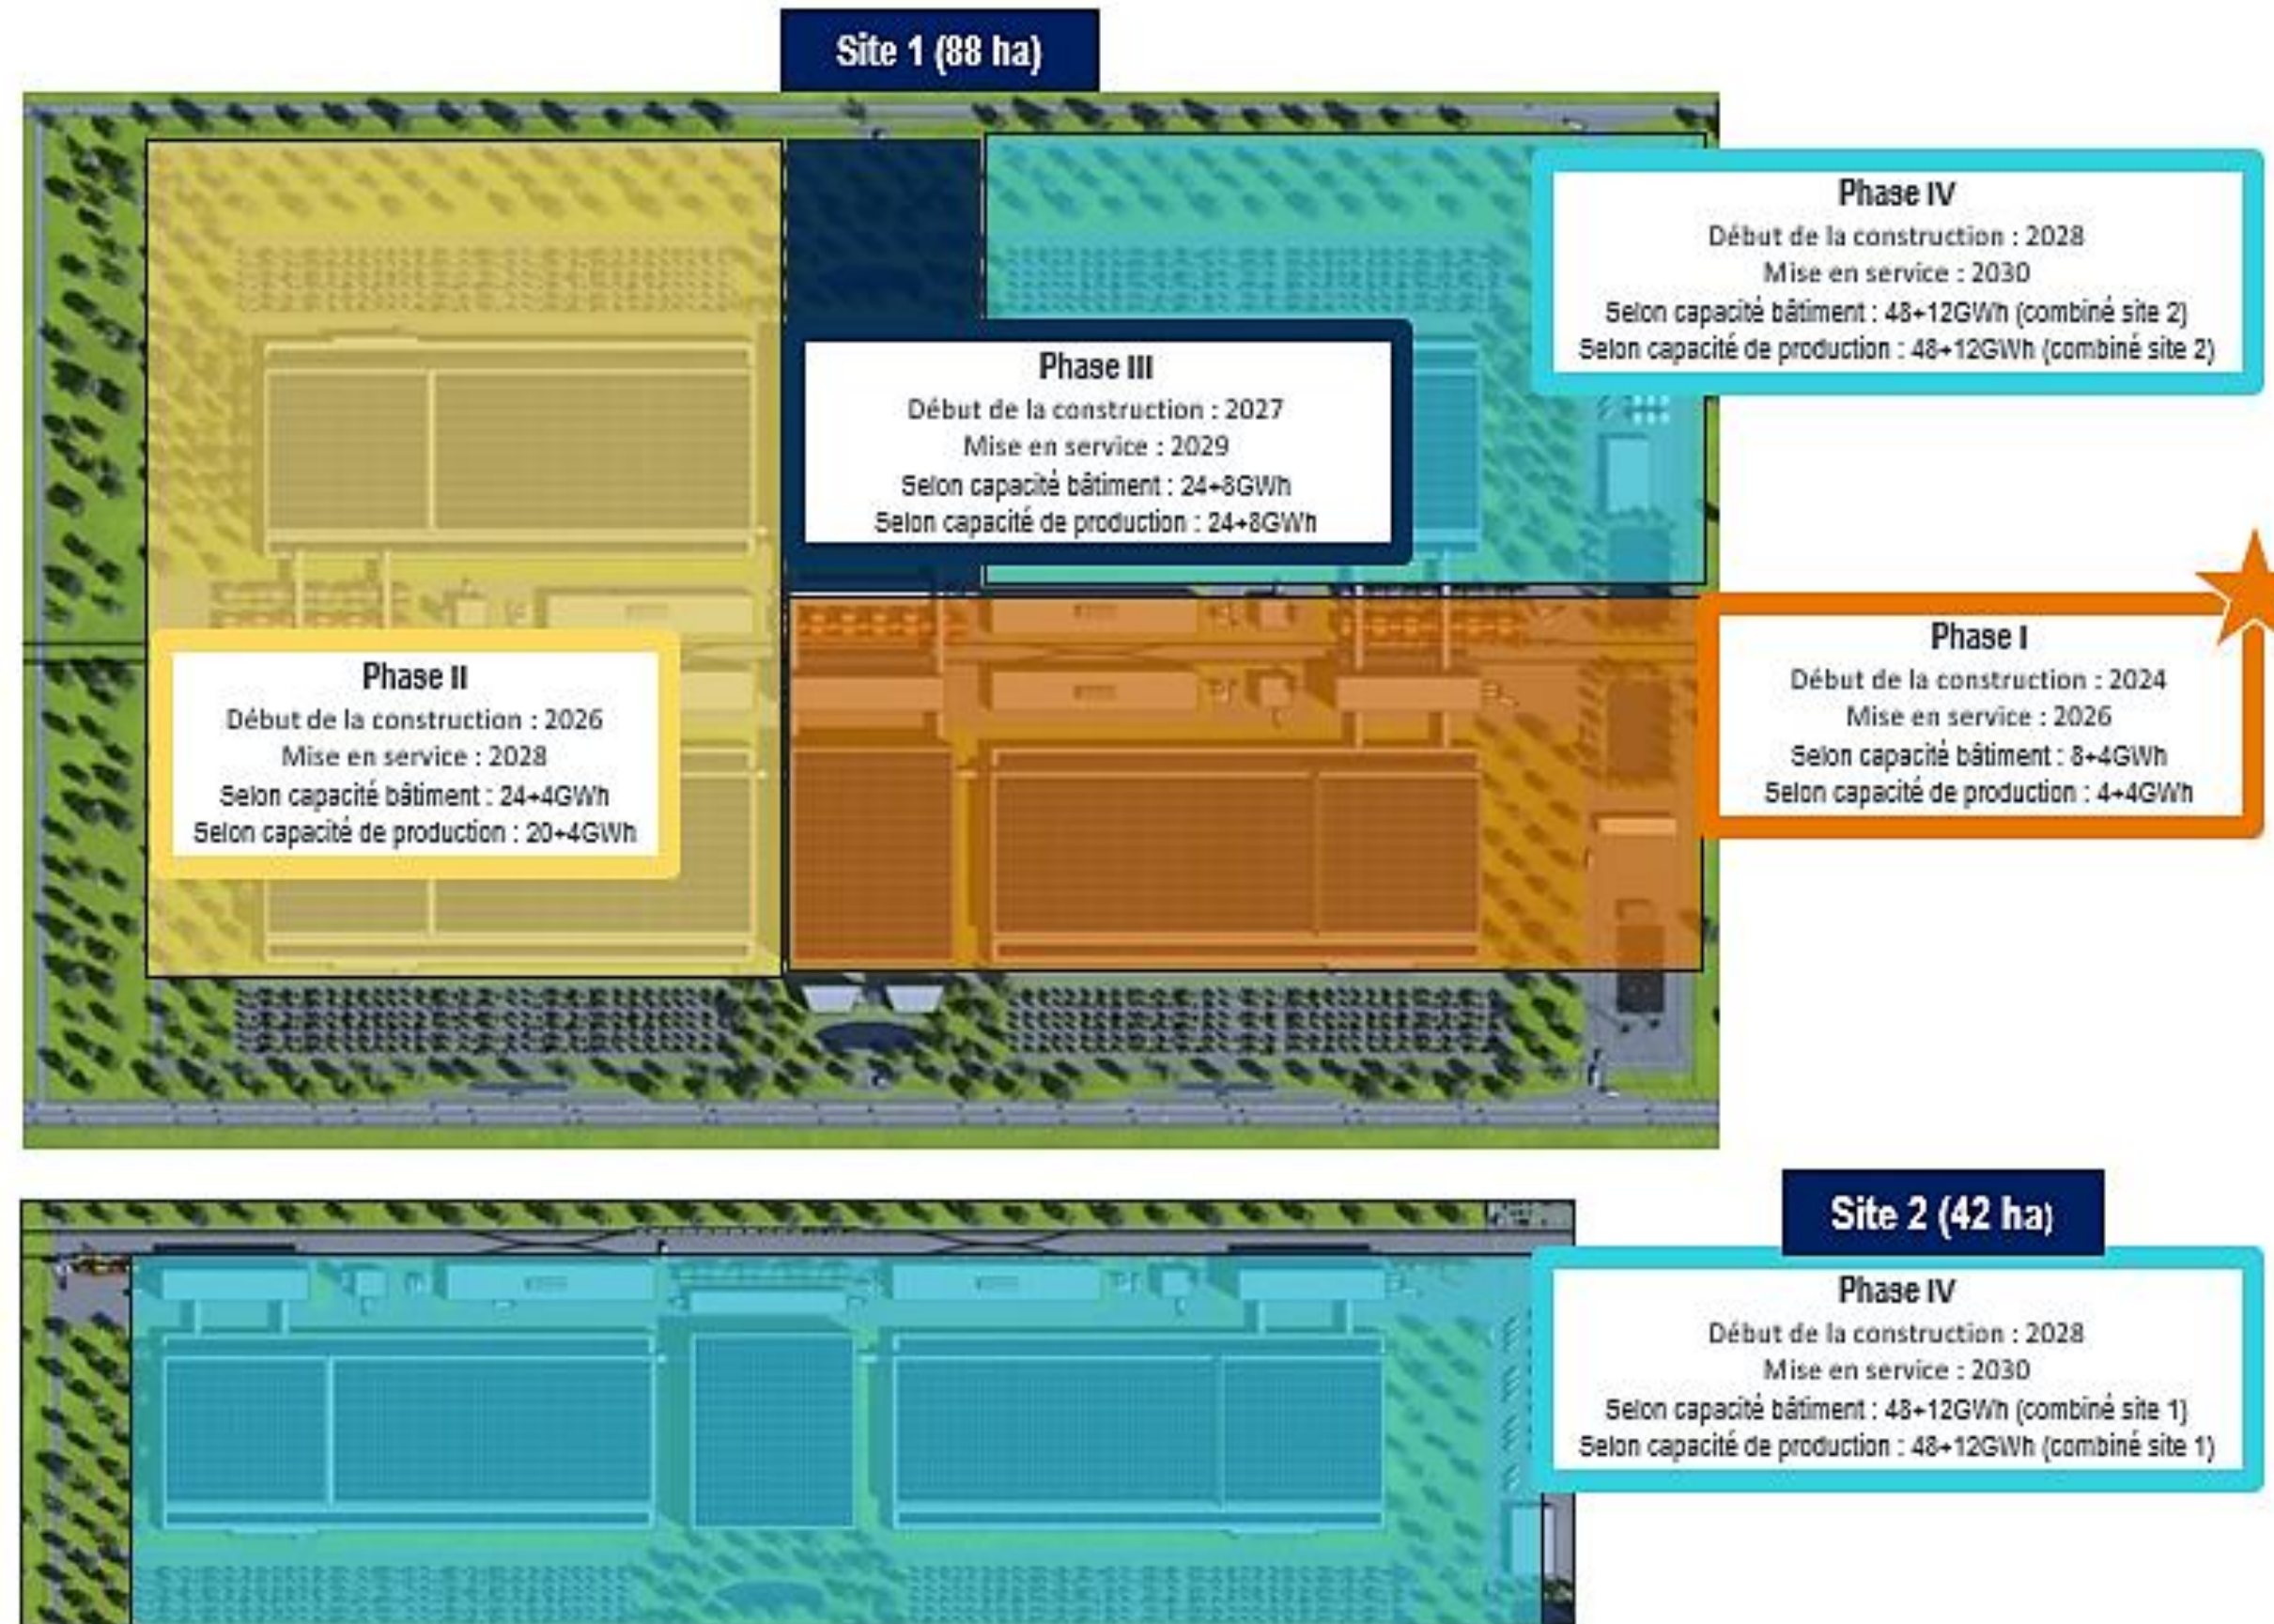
Site 1 (88 ha)

Phase IV
Début de la construction : 2028
Mise en service : 2030
Selon capacité bâtiment : 48+12GWh (combiné site 2)
Selon capacité de production : 48+12GWh (combiné site 2)

Phase III
Début de la construction : 2027
Mise en service : 2029
Selon capacité bâtiment : 24+8GWh
Selon capacité de production : 24+8GWh

Phase II
Début de la construction : 2026
Mise en service : 2028
Selon capacité bâtiment : 24+4GWh
Selon capacité de production : 20+4GWh

Phase I
Début de la construction : 2024
Mise en service : 2026
Selon capacité bâtiment : 8+4GWh
Selon capacité de production : 4+4GWh

Site 2 (42 ha)

Phase IV
Début de la construction : 2028
Mise en service : 2030
Selon capacité bâtiment : 48+12GWh (combiné site 1)
Selon capacité de production : 48+12GWh (combiné site 1)